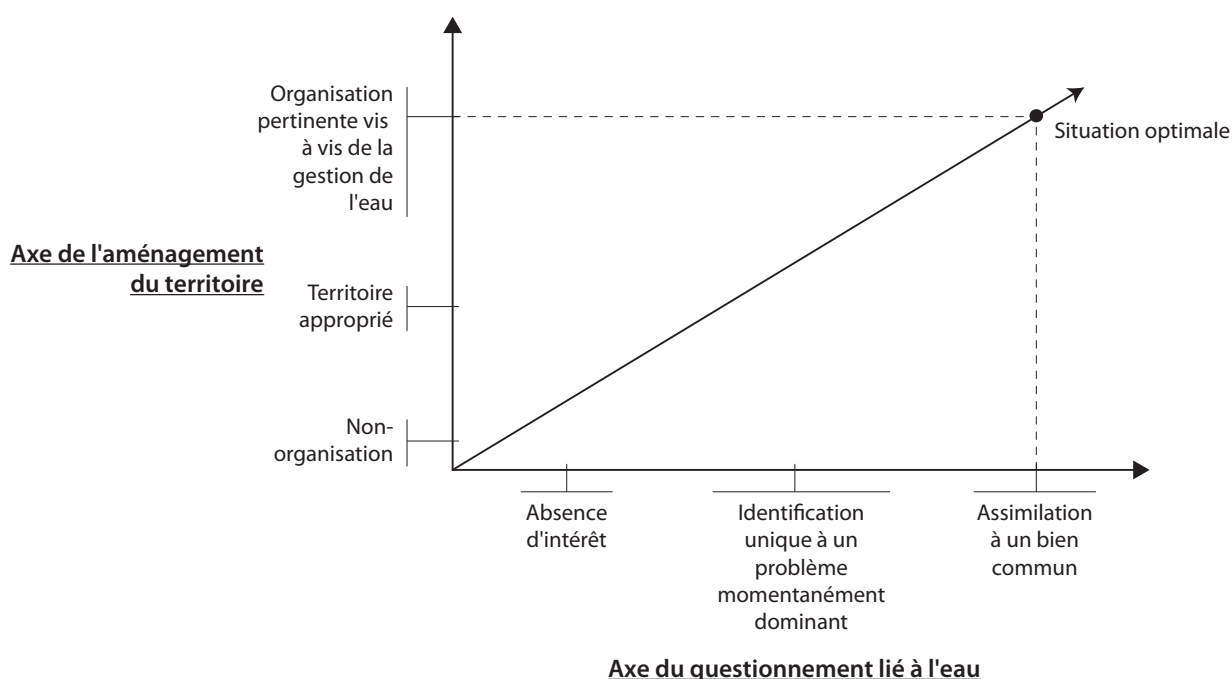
Organisation pertinente vis à vis de la gestion de l'eau

Situation optimale

Axe de l'aménagement du territoire

Territoire approprié

Non-organisation

Absence d'intérêt

Identification unique à un problème momentanément dominant

Assimilation à un bien commun

Axe du questionnement lié à l'eau